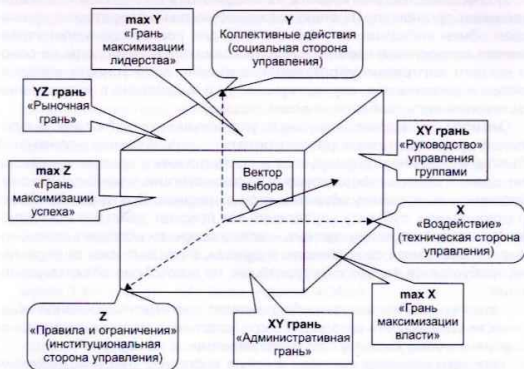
max Y
«Грань максимизации лидерства»

Y
Коллективные действия (социальная сторона управления)

YZ грань
«Рыночная грань»

XY грань
«Руководство» управления группами

max Z
«Грань максимизации успеха»

Вектор выбора

X
«Воздействие» (техническая сторона управления)

max X
«Грань максимизации власти»

Z
«Правила и ограничения» (институциональная сторона управления)

XY грань
«Административная грань»